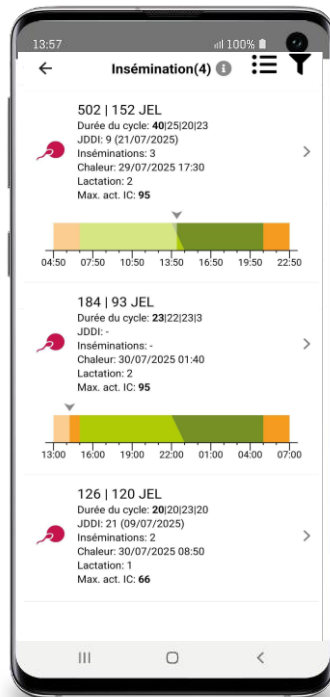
13:57 100%

Insémination(4)

502 | 152 JEL
Durée du cycle: 40|25|20|23
JDDI: 9 (21/07/2025)
Inséminations: 3
Chaleur: 29/07/2025 17:30
Lactation: 2
Max. act. IC: 95

04:50 07:50 10:50 13:50 16:50 19:50 22:50

184 | 93 JEL
Durée du cycle: 23|22|23|3
JDDI: -
Inséminations: -
Chaleur: 30/07/2025 01:40
Lactation: 2
Max. act. IC: 95

13:00 16:00 19:00 22:00 01:00 04:00 07:00

126 | 120 JEL
Durée du cycle: 20|20|23|20
JDDI: 21 (09/07/2025)
Inséminations: 2
Chaleur: 30/07/2025 08:50
Lactation: 1
Max. act. IC: 66